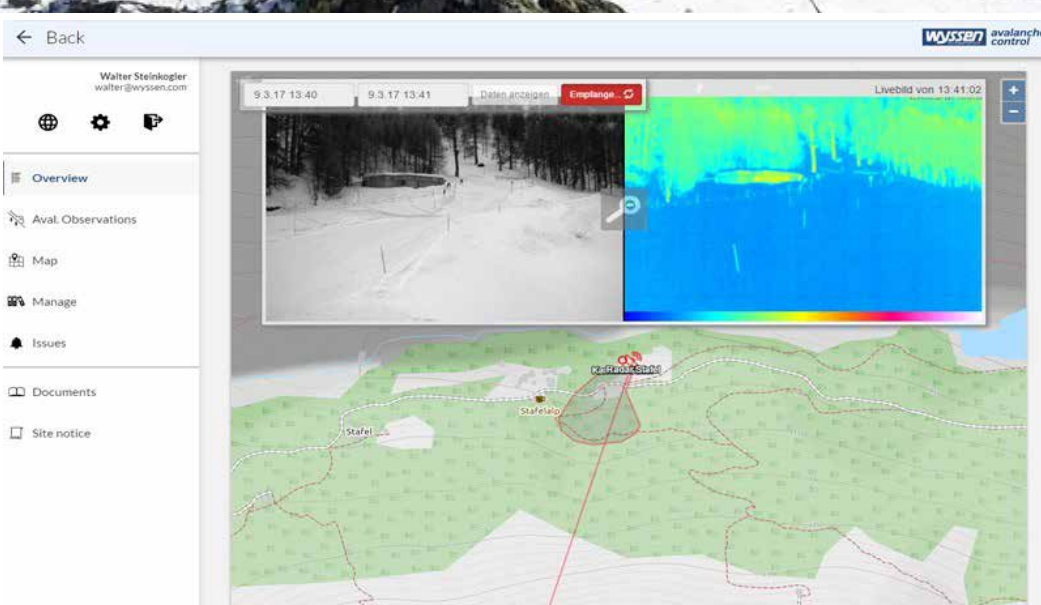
← Back

wyssen avalanche control

Walter Steinkogler
walter@wyssen.com

Overview

Aval. Observations

Map

Manage

Issues

Documents

Site notice

9.3.17 13:40

9.3.17 13:41

Daten anzeigen

Empfange...

Livebild von 13:41:02

+

−

Ka Radar Stafel

Stafelalp

Stafel